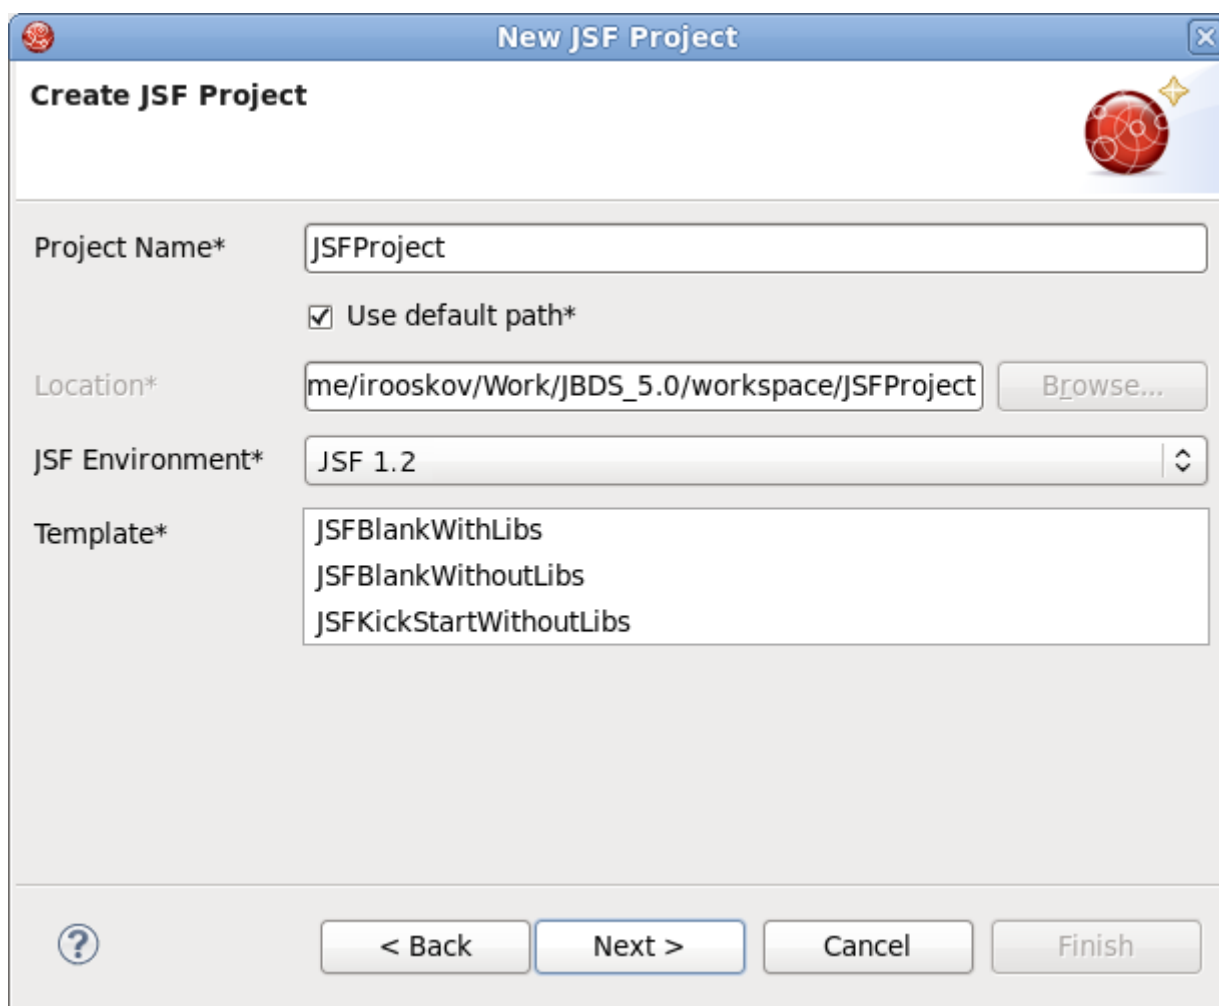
New JSF Project

Create JSF Project

Project Name* JSFProject

Use default path*

Location* me/irooskov/Work/JBDS_5.0/workspace/JSFProject Browse...

JSF Environment* JSF 1.2

Template*
JSFBlankWithLibs
JSFBlankWithoutLibs
JSFKickStartWithoutLibs

?

< Back Next > Cancel Finish